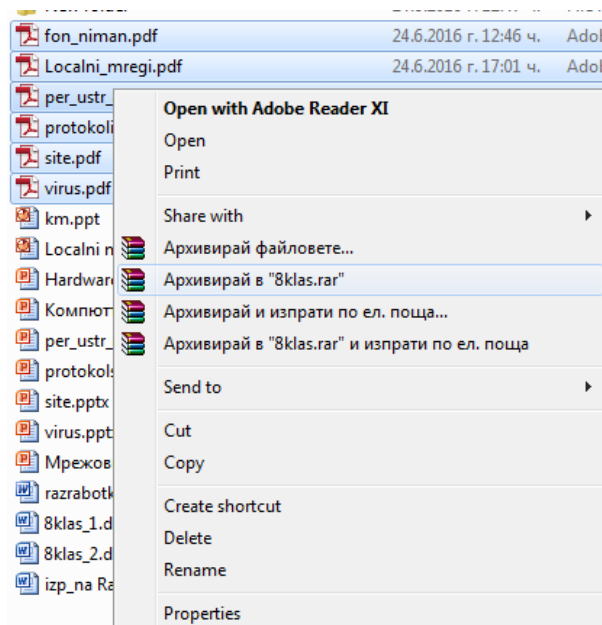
fon_niman.pdf 24.6.2016 г. 12:46 ч. Adol
Localni_mregi.pdf 24.6.2016 г. 17:01 ч. Adol
per_ustr_
protokol
site.pdf
virus.pdf
km.ppt
Localni n
Hardwar
Компют
per_ustr_
protokols
site.pptx
virus.ppt
Мрежов
razrabotk
8klas_1.d
8klas_2.d
izp_na Ra

Open with Adobe Reader XI
Open
Print
Share with
Архивирай файловете...
Архивирай в "8klas.rar"
Архивирай и изпрати по ел. поща...
Архивирай в "8klas.rar" и изпрати по ел. поща
Send to
Cut
Copy
Create shortcut
Delete
Rename
Properties